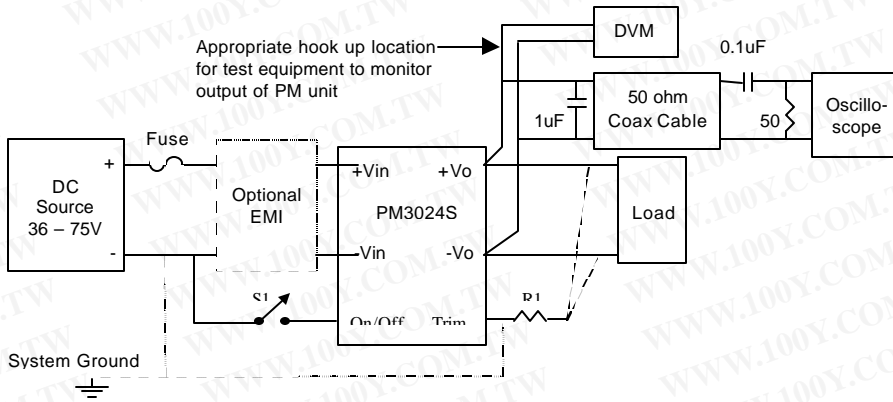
WWW.100Y.COM.TW

Appropriate hook up location for test equipment to monitor output of PM unit

DVM

0.1uF

1uF

50 ohm Coax Cable

50

Oscilloscope

Fuse

DC Source 36 – 75V

+

-

Optional EMI

+Vin

+Vo

PM3024S

-Vin

-Vo

Load

S1

On/Off

Trim

R1

System Ground